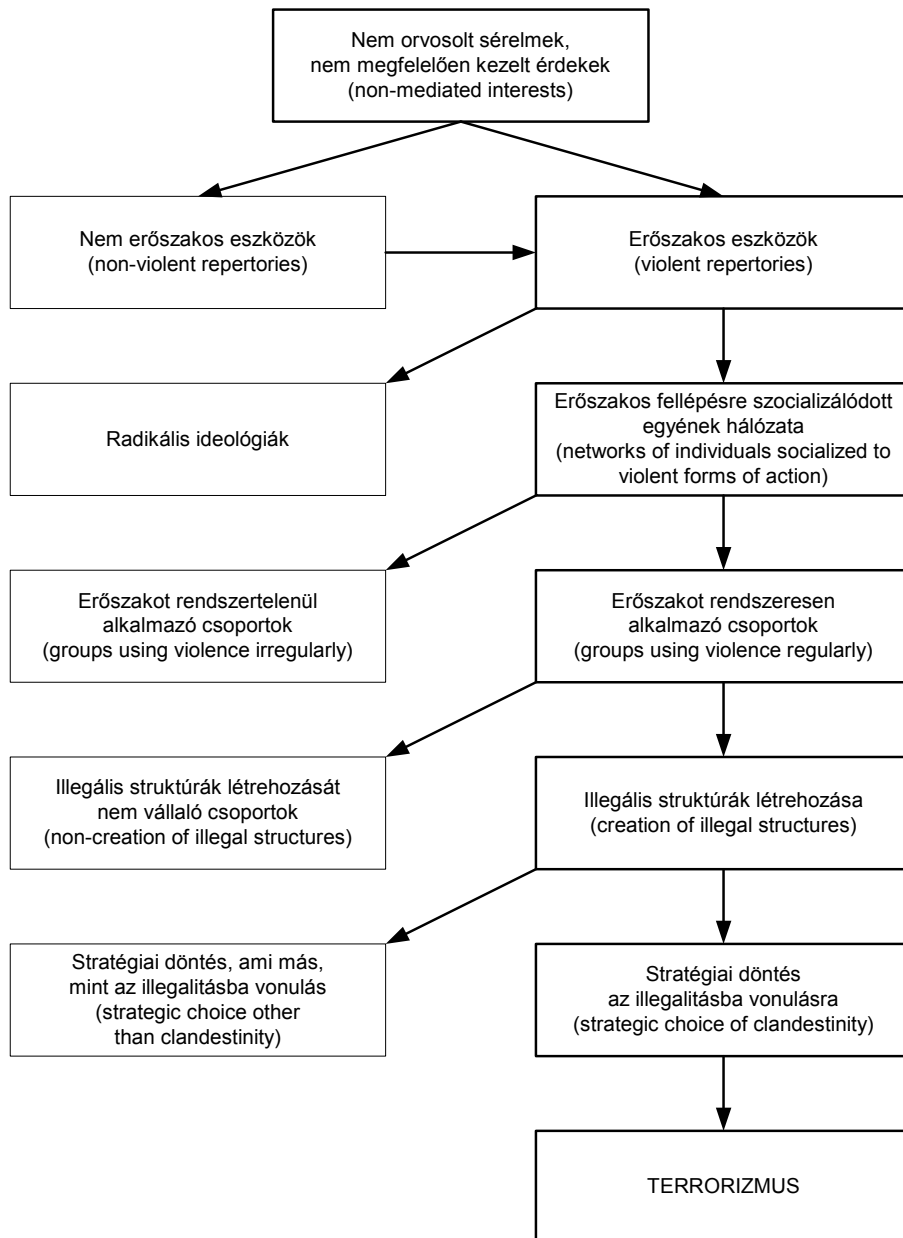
Nem orvosolt sérelmek, nem megfelelően kezelt érdekek (non-mediated interests)

Nem erőszakos eszközök (non-violent repertories)

Erőszakos eszközök (violent repertories)

Radikális ideológiák

Erőszakos fellépésre szocializálódott egyének hálózata (networks of individuals socialized to violent forms of action)

Erőszakot rendszertelenül alkalmazó csoportok (groups using violence irregularly)

Erőszakot rendszeresen alkalmazó csoportok (groups using violence regularly)

Illegális struktúrák létrehozását nem vállaló csoportok (non-creation of illegal structures)

Illegális struktúrák létrehozása (creation of illegal structures)

Stratégiai döntés, ami más, mint az illegalitásba vonulás (strategic choice other than clandestinity)

Stratégiai döntés az illegalitásba vonulásra (strategic choice of clandestinity)

TERRORIZMUS